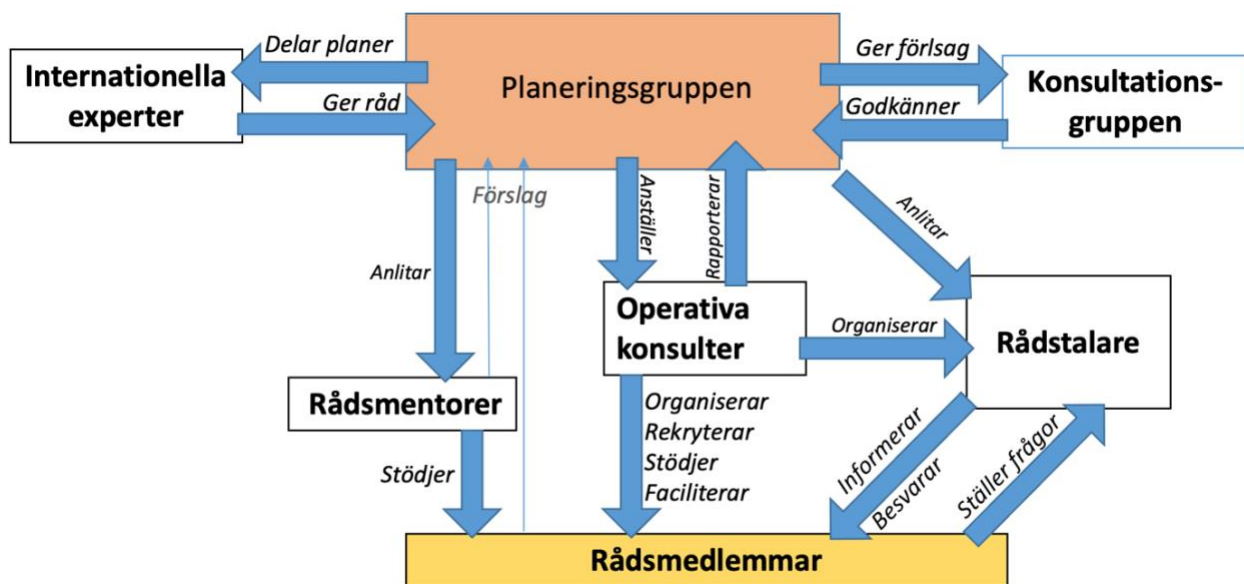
Internationella experter

Delar planer

Ger råd

Planeringsgruppen

Ger förlsag

Godkänner

Konsultationsgruppen

Förslag

Anlitar

Anställer

Rapporterar

Anlitar

Operativa konsulter

Organiserar

Rådstalare

Rådsmentorer

Stödjer

Organiserar
Rekryterar
Stödjer
Faciliterar

Informerar

Besvarar

Ställer frågor

Rådsmedlemmar